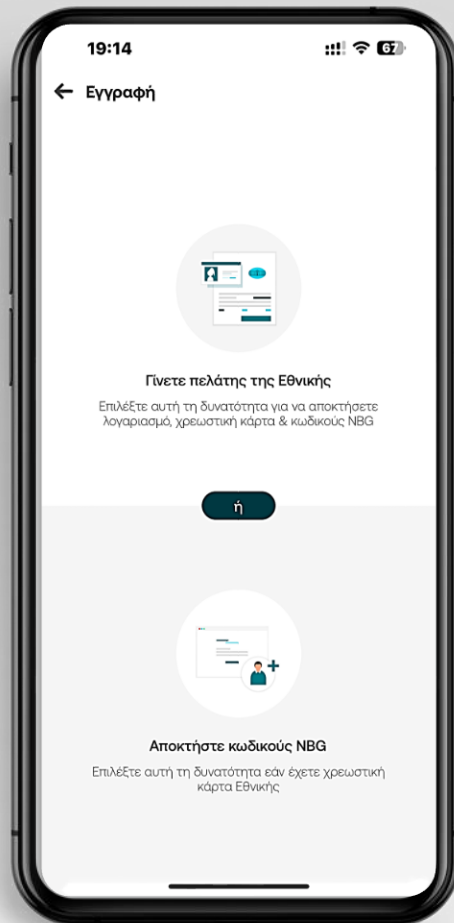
19:14

67

Εγγραφή

Γίνετε πελάτης της Εθνικής

Επιλέξτε αυτή τη δυνατότητα για να αποκτήσετε λογαριασμό, χρεωστική κάρτα & κωδικούς NBG

ή

Αποκτήστε κωδικούς NBG

Επιλέξτε αυτή τη δυνατότητα εάν έχετε χρεωστική κάρτα Εθνικής